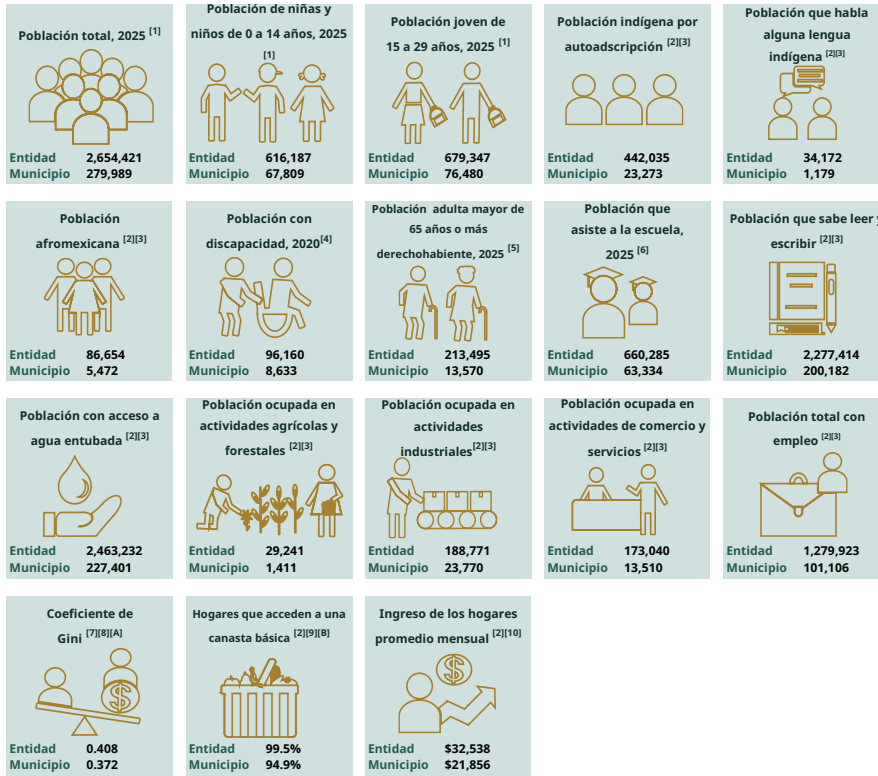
Población total, 2025 [1]

Entidad 2,654,421
Municipio 279,989

Población de niñas y niños de 0 a 14 años, 2025 [1]

Entidad 616,187
Municipio 67,809

Población joven de 15 a 29 años, 2025 [1]

Entidad 679,347
Municipio 76,480

Población indígena por autoadscripción [2][3]

Entidad 442,035
Municipio 23,273

Población que habla alguna lengua indígena [2][3]

Entidad 34,172
Municipio 1,179

Población afromexicana [2][3]

Entidad 86,654
Municipio 5,472

Población con discapacidad, 2020[4]

Entidad 96,160
Municipio 8,633

Población adulta mayor de 65 años o más derechohabiente, 2025 [5]

Entidad 213,495
Municipio 13,570

Población que asiste a la escuela, 2025 [6]

Entidad 660,285
Municipio 63,334

Población que sabe leer y escribir [2][3]

Entidad 2,277,414
Municipio 200,182

Población con acceso a agua entubada [2][3]

Entidad 2,463,232
Municipio 227,401

Población ocupada en actividades agrícolas y forestales [2][3]

Entidad 29,241
Municipio 1,411

Población ocupada en actividades industriales[2][3]

Entidad 188,771
Municipio 23,770

Población ocupada en actividades de comercio y servicios [2][3]

Entidad 173,040
Municipio 13,510

Población total con empleo [2][3]

Entidad 1,279,923
Municipio 101,106

Coeficiente de Gini [7][8][A]

Entidad 0.408
Municipio 0.372

Hogares que acceden a una canasta básica [2][9][B]

Entidad 99.5%
Municipio 94.9%

Ingreso de los hogares promedio mensual [2][10]

Entidad $32,538
Municipio $21,856